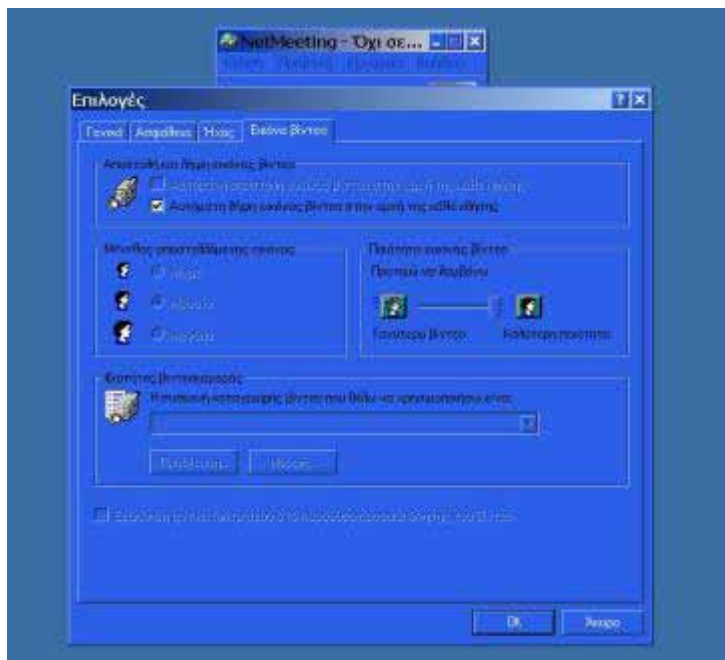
NetMeeting - Όχι σε...

Επιλογές

Γενικά | Ασφάλεια | Ήχος | Εικόνα βίντεο

Αποστολή/λήψη εικόνας βίντεο

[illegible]

Αυτόματη λήψη εικόνας βίντεο στην αρχή της κάθε κλήσης

Μέγεθος αποστελλόμενης εικόνας

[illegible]

Μεσαίο

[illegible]

Ποιότητα εικόνας βίντεο

Προτιμώ να λαμβάνω

Γρηγορότερο βίντεο

Καλύτερη ποιότητα

Κάμερα βιντεοκάμερας

Η συσκευή καταγραφής βίντεο που θέλω να χρησιμοποιήσω είναι:

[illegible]

Προέλευση...

Μορφή...

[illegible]

OK

Άκυρο